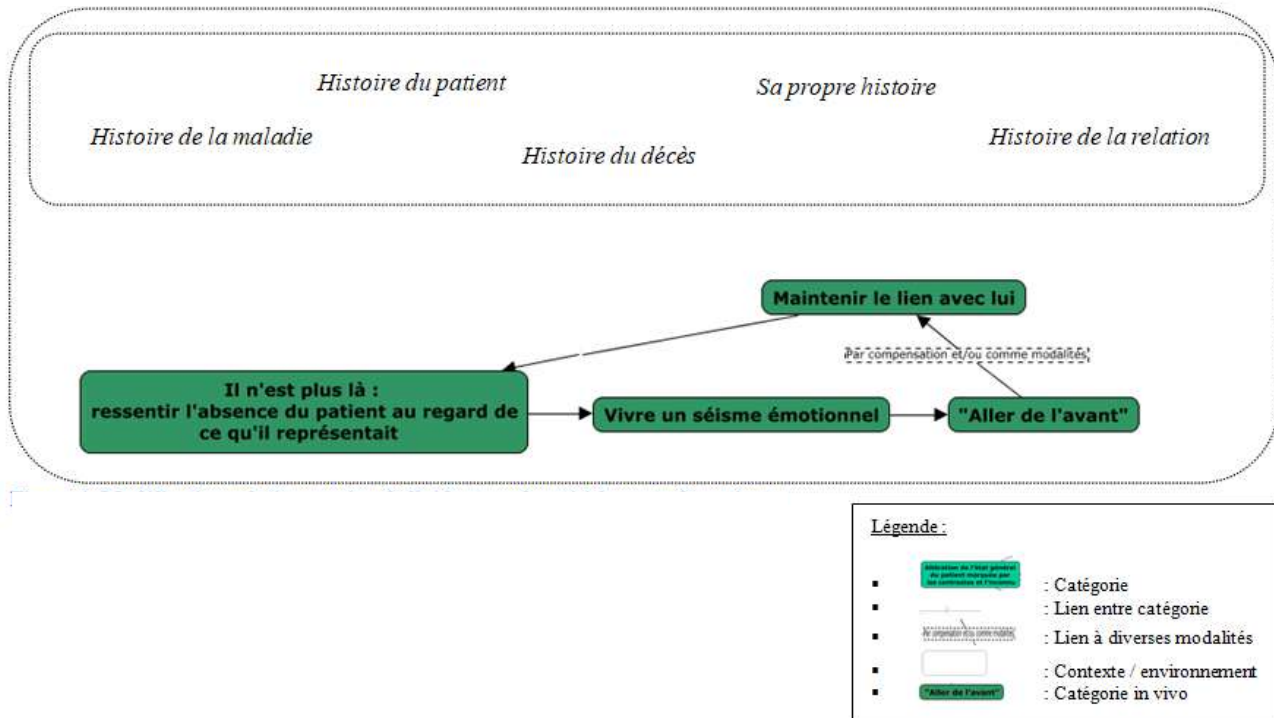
Histoire du patient

Sa propre histoire

Histoire de la maladie

Histoire du décès

Histoire de la relation

Maintenir le lien avec lui

Par compensation et/ou comme modalités

Il n'est plus là : ressentir l'absence du patient au regard de ce qu'il représentait

Vivre un séisme émotionnel

"Aller de l'avant"

Légende :

- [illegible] : Catégorie
- : Lien entre catégorie
- Par compensation et/ou comme modalités : Lien à diverses modalités
- : Contexte / environnement
- "Aller de l'avant" : Catégorie in vivo